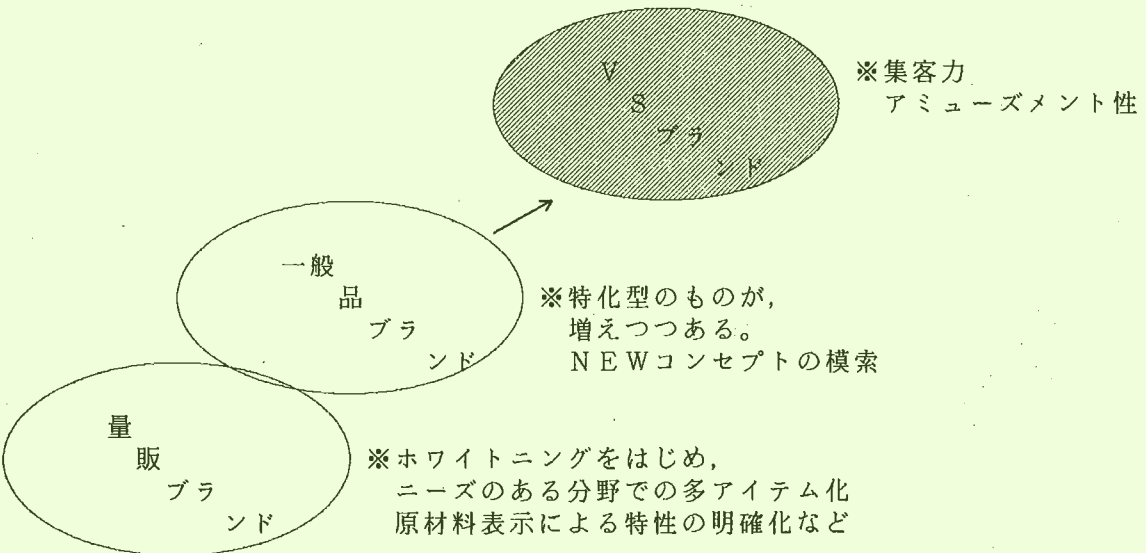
VSブランド

※集客力
アミューズメント性

一般品ブランド

※特化型のものが，
増えつつある。
NEWコンセプトの模索

量販ブランド

※ホワイトニングをはじめ，
ニーズのある分野での多アイテム化
原材料表示による特性の明確化など